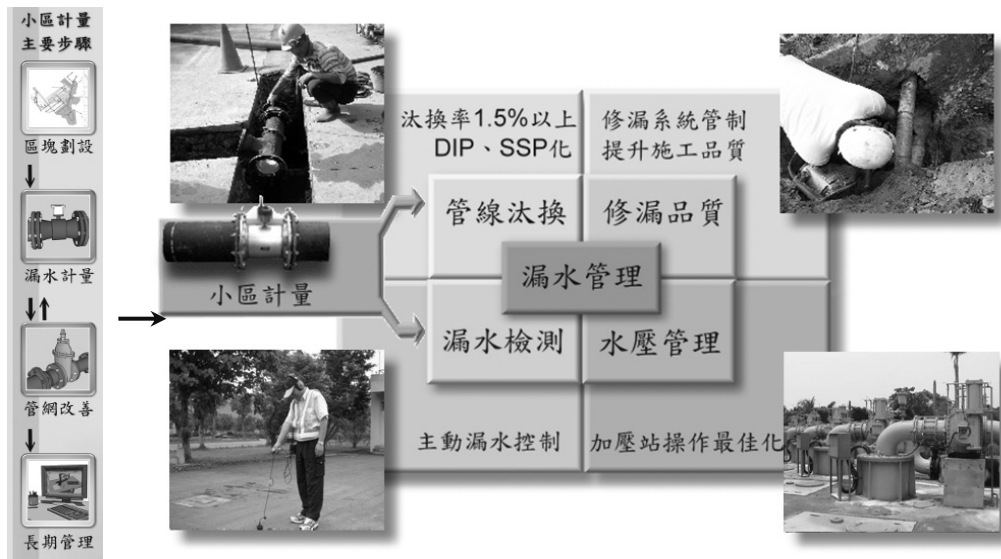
小區計量
主要步驟

區塊劃設

漏水計量

管網改善

長期管理

汰換率1.5%以上
DIP、SSP化

修漏系統管制
提升施工品質

管線汰換

修漏品質

漏水管理

小區計量

漏水檢測

水壓管理

主動漏水控制

加壓站操作最佳化